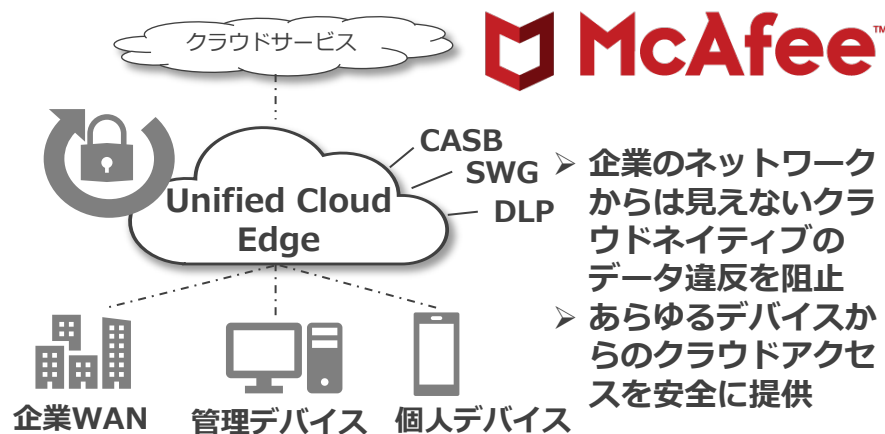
クラウドサービス

McAfee

CASB
SWG
DLP

Unified Cloud Edge

➢ 企業のネットワークからは見えないクラウドネイティブのデータ違反を阻止
➢ あらゆるデバイスからのクラウドアクセスを安全に提供

企業WAN
管理デバイス
個人デバイス